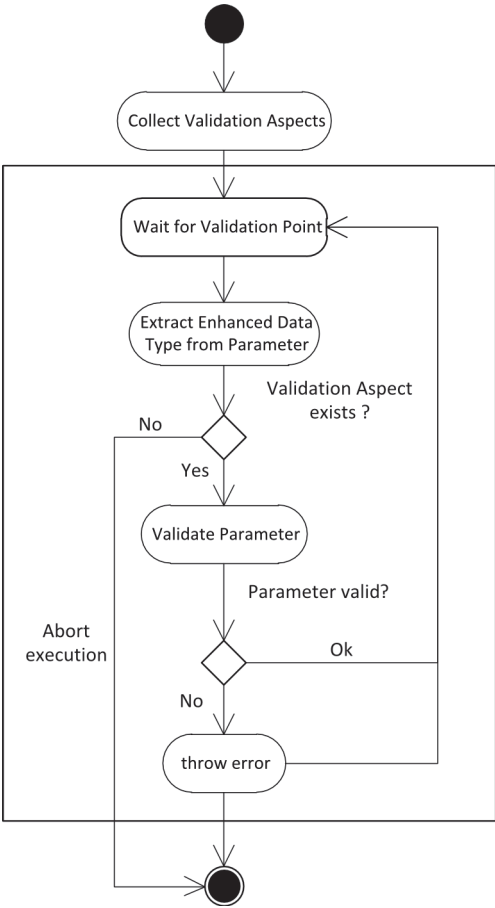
Collect Validation Aspects

Wait for Validation Point

Extract Enhanced Data Type from Parameter

Validation Aspect exists ?

No

Yes

Validate Parameter

Parameter valid?

Abort execution

Ok

No

throw error